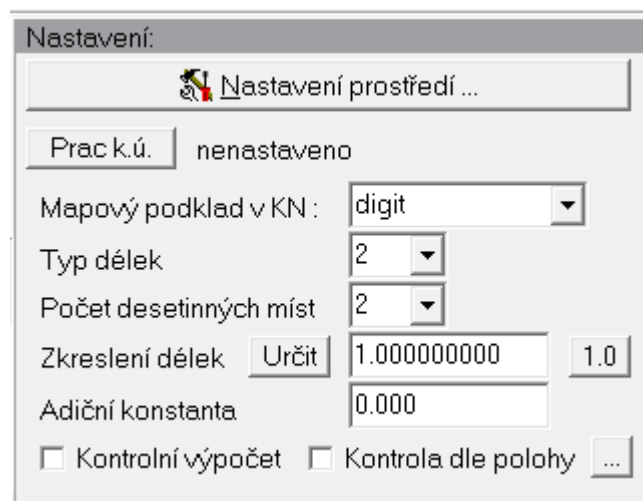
Nastavení:

Nastavení prostředí ...

Prac k.ú. nenastaveno

Mapový podklad v KN : digit

Typ délek 2

Počet desetinných míst 2

Zkreslení délek Určit 1.000000000 1.0

Adiční konstanta 0.000

Kontrolní výpočet Kontrola dle polohy ...